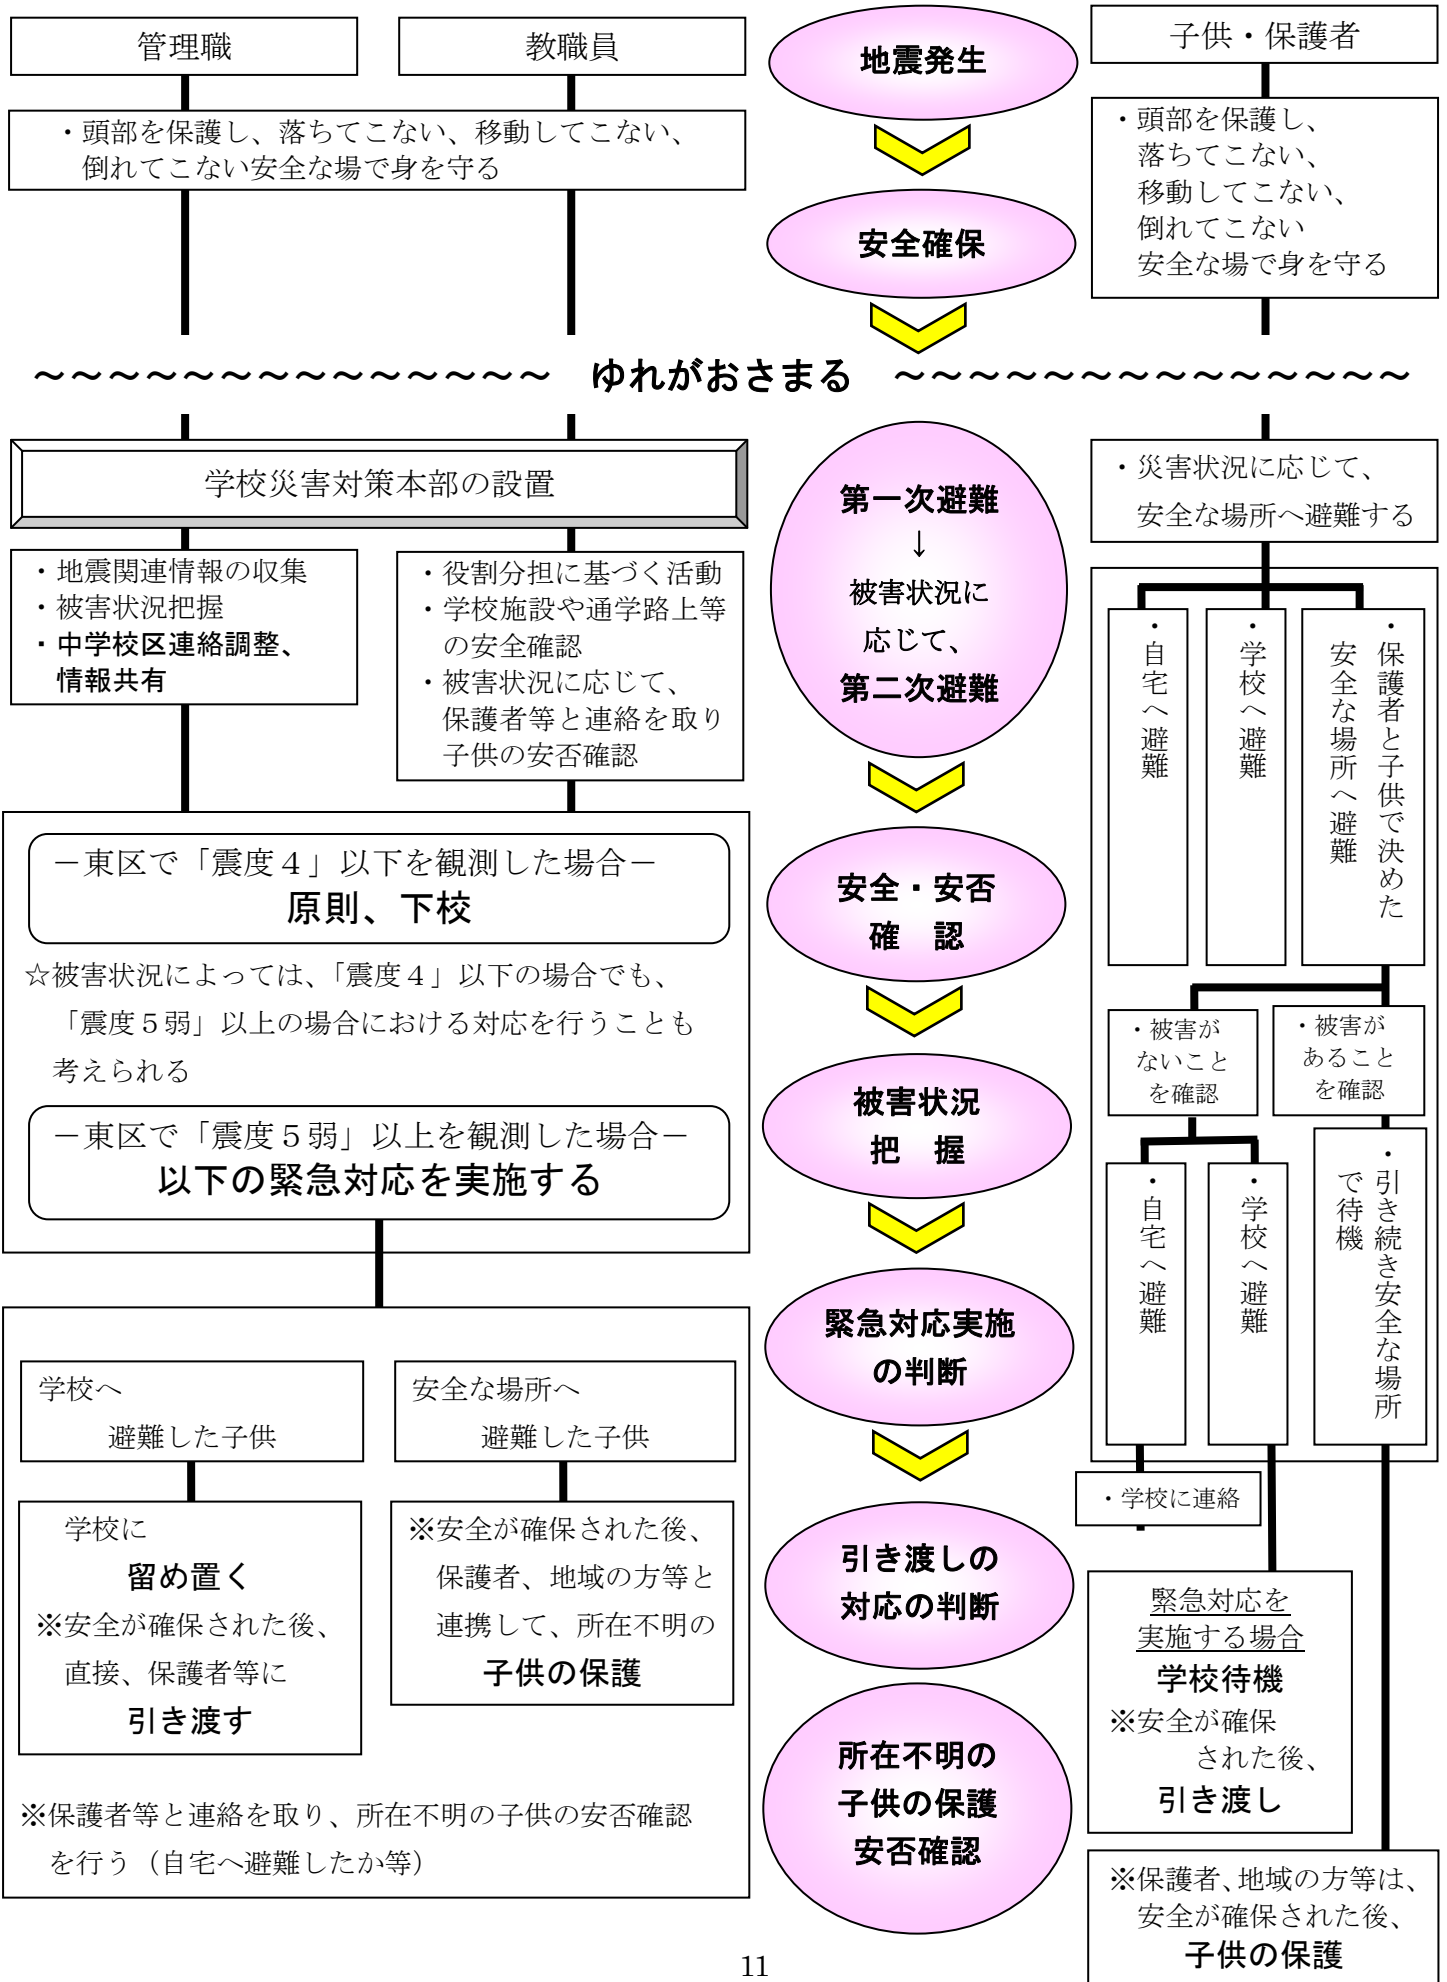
管理職

教職員

地震発生

子供・保護者

・頭部を保護し、落ちてこない、移動してこない、倒れてこない安全な場で身を守る

安全確保

・頭部を保護し、落ちてこない、移動してこない、倒れてこない安全な場で身を守る

～～～～～～～～～～～～～～～　ゆれがおさまる　～～～～～～～～～～～～～～～

学校災害対策本部の設置

第一次避難
↓
被害状況に
応じて、
第二次避難

・災害状況に応じて、安全な場所へ避難する

・地震関連情報の収集
・被害状況把握
・中学校区連絡調整、情報共有

・役割分担に基づく活動
・学校施設や通学路上等の安全確認
・被害状況に応じて、保護者等と連絡を取り子供の安否確認

・自宅へ避難

・学校へ避難

・保護者と子供で決めた安全な場所へ避難

－東区で「震度４」以下を観測した場合－
原則、下校

安全・安否
確　認

☆被害状況によっては、「震度４」以下の場合でも、「震度５弱」以上の場合における対応を行うことも考えられる

・被害がないことを確認

・被害があることを確認

被害状況
把　握

－東区で「震度５弱」以上を観測した場合－
以下の緊急対応を実施する

・自宅へ避難

・学校へ避難

・引き続き安全な場所で待機

緊急対応実施
の判断

学校へ
避難した子供

安全な場所へ
避難した子供

・学校に連絡

学校に
留め置く
※安全が確保された後、直接、保護者等に
引き渡す

※安全が確保された後、保護者、地域の方等と連携して、所在不明の
子供の保護

引き渡しの
対応の判断

緊急対応を
実施する場合
学校待機
※安全が確保された後、
引き渡し

所在不明の
子供の保護
安否確認

※保護者等と連絡を取り、所在不明の子供の安否確認を行う（自宅へ避難したか等）

※保護者、地域の方等は、安全が確保された後、
子供の保護

11